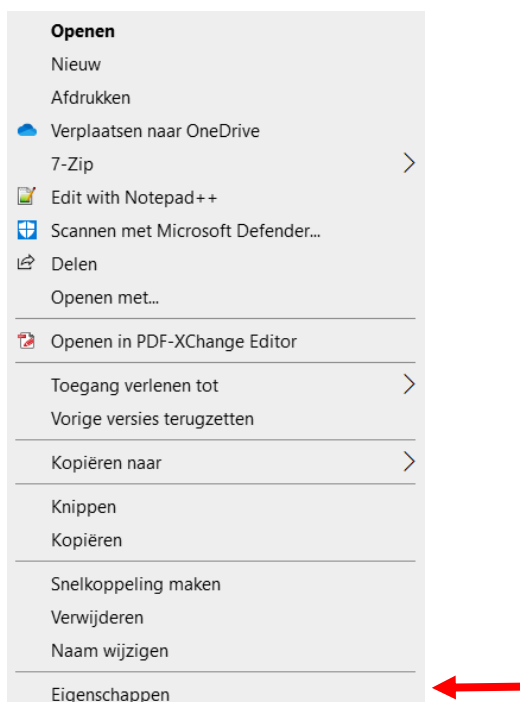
Openen
Nieuw
Afdrukken
Verplaatsen naar OneDrive
7-Zip
Edit with Notepad++
Scannen met Microsoft Defender...
Delen
Openen met...

Openen in PDF-XChange Editor

Toegang verlenen tot
Vorige versies terugzetten

Kopiëren naar

Knippen
Kopiëren

Snelkoppeling maken
Verwijderen
Naam wijzigen

Eigenschappen